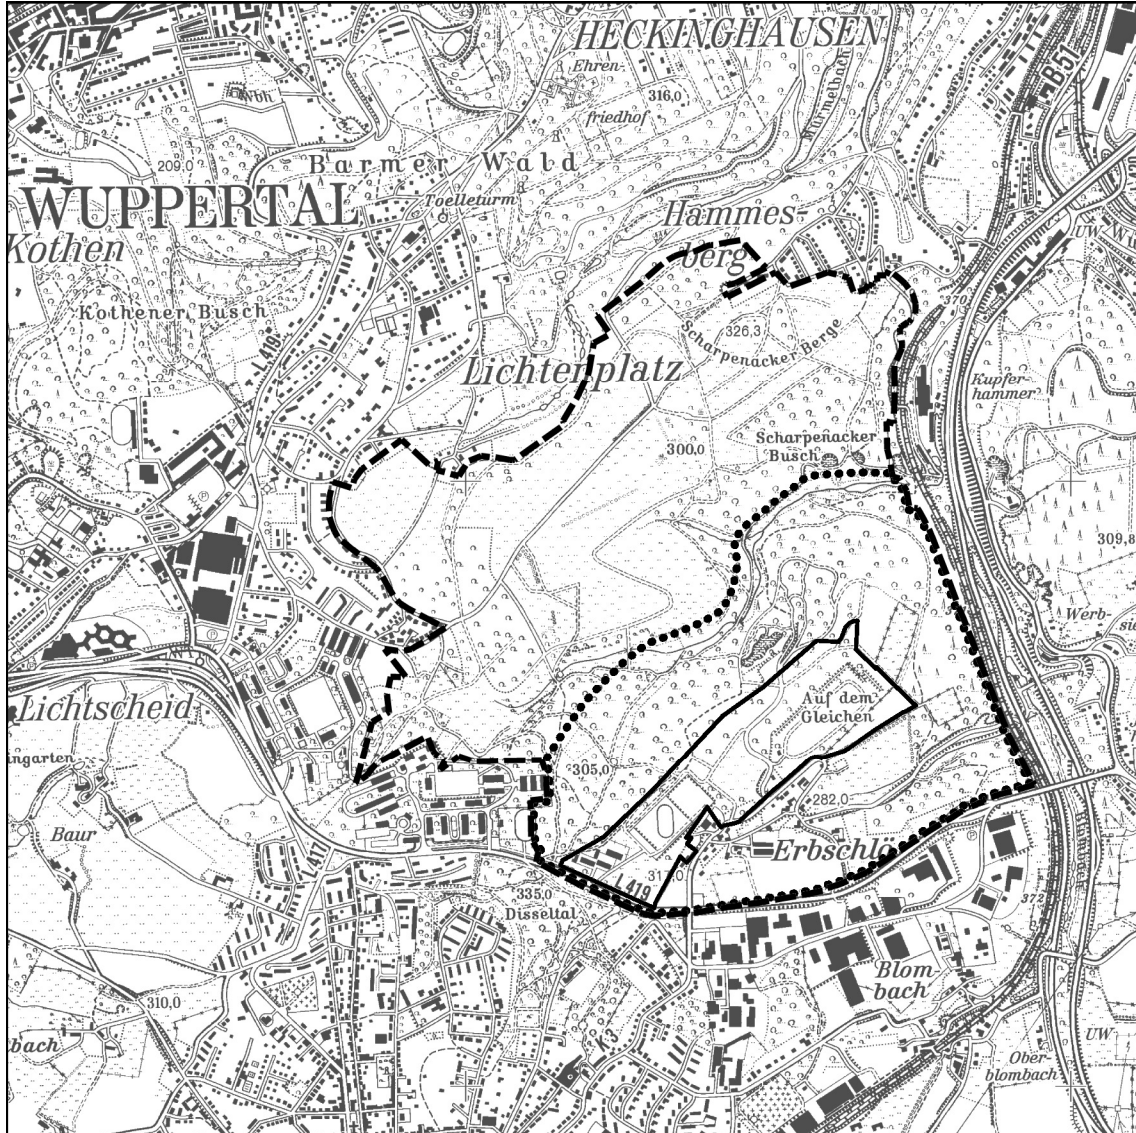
HECKINGHAUSEN
Ehrenfriedhof
316,0
Murmelbach
B51
Barmer Wald
209,0
WUPPERTAL
Toelleturm
Hammesberg
Kothen
UW Wu
Kothener Busch
L419
326,3
Scharpenacker Berge
370
Lichtenplatz
Kupferhammer
300,0
Scharpenacker Busch
309,8
Werbsie
Lichtscheid
Auf dem Gleichen
ingarten
305,0
282,0
Baur
L417
Erbschlö
L419
311,0
335,0
Disseltal
372
Blombach
310,0
K3
bach
UW
Oberblombach